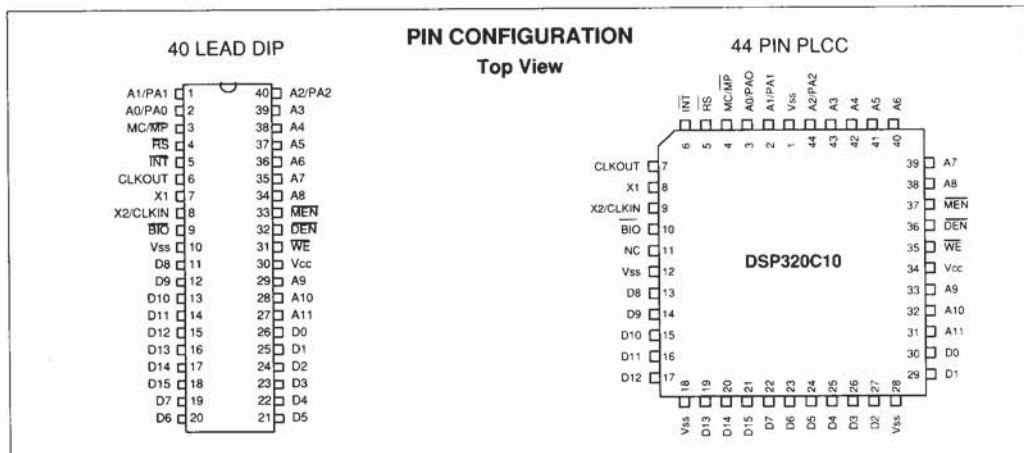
PIN CONFIGURATION
Top View

40 LEAD DIP

A1/PA1 1
A0/PA0 2
MC/$\overline{MP}$ 3
$\overline{RS}$ 4
$\overline{INT}$ 5
CLKOUT 6
X1 7
X2/CLKIN 8
$\overline{BIO}$ 9
Vss 10
D8 11
D9 12
D10 13
D11 14
D12 15
D13 16
D14 17
D15 18
D7 19
D6 20

40 A2/PA2
39 A3
38 A4
37 A5
36 A6
35 A7
34 A8
33 $\overline{MEN}$
32 $\overline{DEN}$
31 $\overline{WE}$
30 Vcc
29 A9
28 A10
27 A11
26 D0
25 D1
24 D2
23 D3
22 D4
21 D5

44 PIN PLCC

$\overline{INT}$ 6
$\overline{RS}$ 5
MC/$\overline{MP}$ 4
A0/PA0 3
A1/PA1 2
Vss 1
A2/PA2 44
A3 43
A4 42
A5 41
A6 40

CLKOUT 7
X1 8
X2/CLKIN 9
$\overline{BIO}$ 10
NC 11
Vss 12
D8 13
D9 14
D10 15
D11 16
D12 17

DSP320C10

39 A7
38 A8
37 $\overline{MEN}$
36 $\overline{DEN}$
35 $\overline{WE}$
34 Vcc
33 A9
32 A10
31 A11
30 D0
29 D1

18 Vss
19 D13
20 D14
21 D15
22 D7
23 D6
24 D5
25 D4
26 D3
27 D2
28 Vss